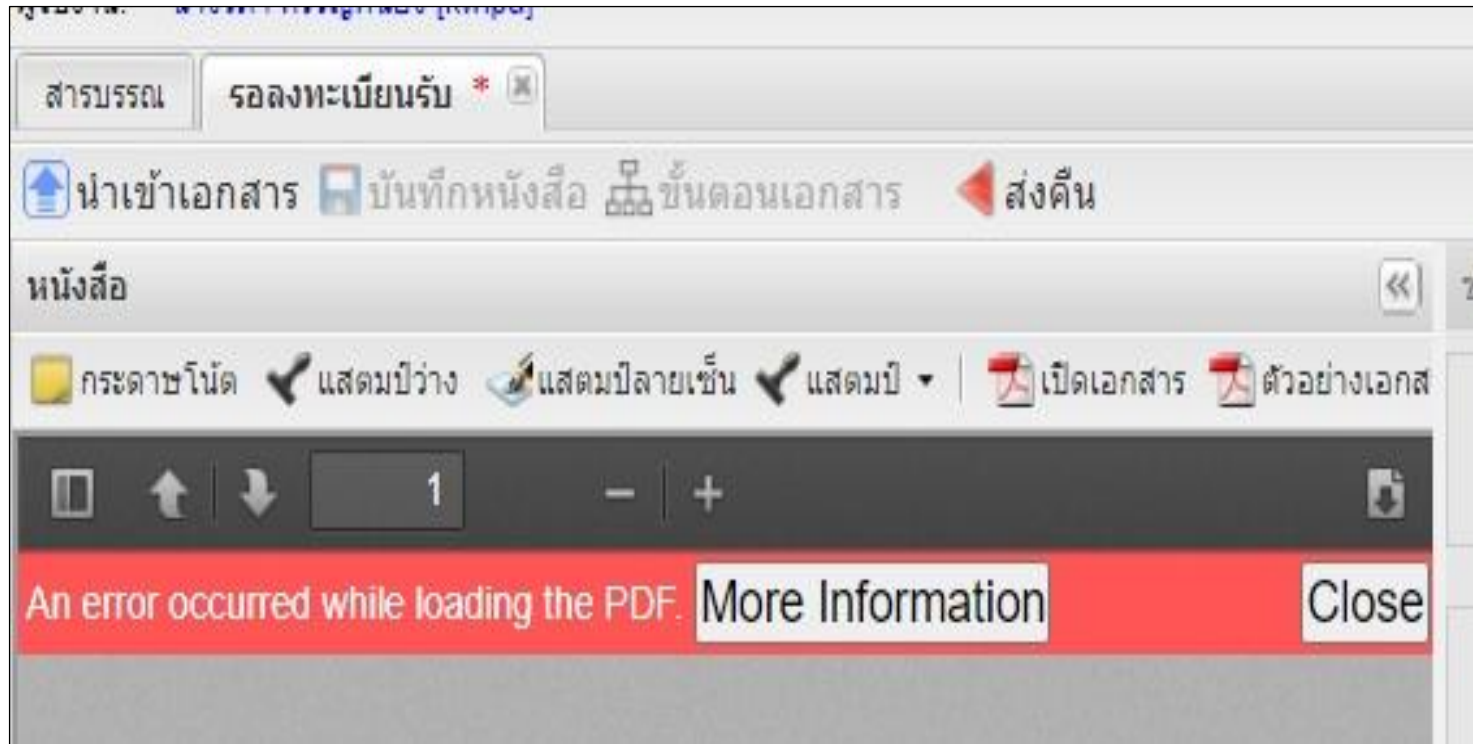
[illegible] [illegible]

สารบรรณ รอลงทะเบียนรับ *

นำเข้าเอกสาร บันทึกหนังสือ ขั้นตอนเอกสาร ส่งคืน

หนังสือ

กระดาษโน้ต แสตมป์ว่าง แสตมป์ลายเซ็น แสตมป์ เปิดเอกสาร ตัวอย่างเอกส

1

An error occurred while loading the PDF. More Information Close